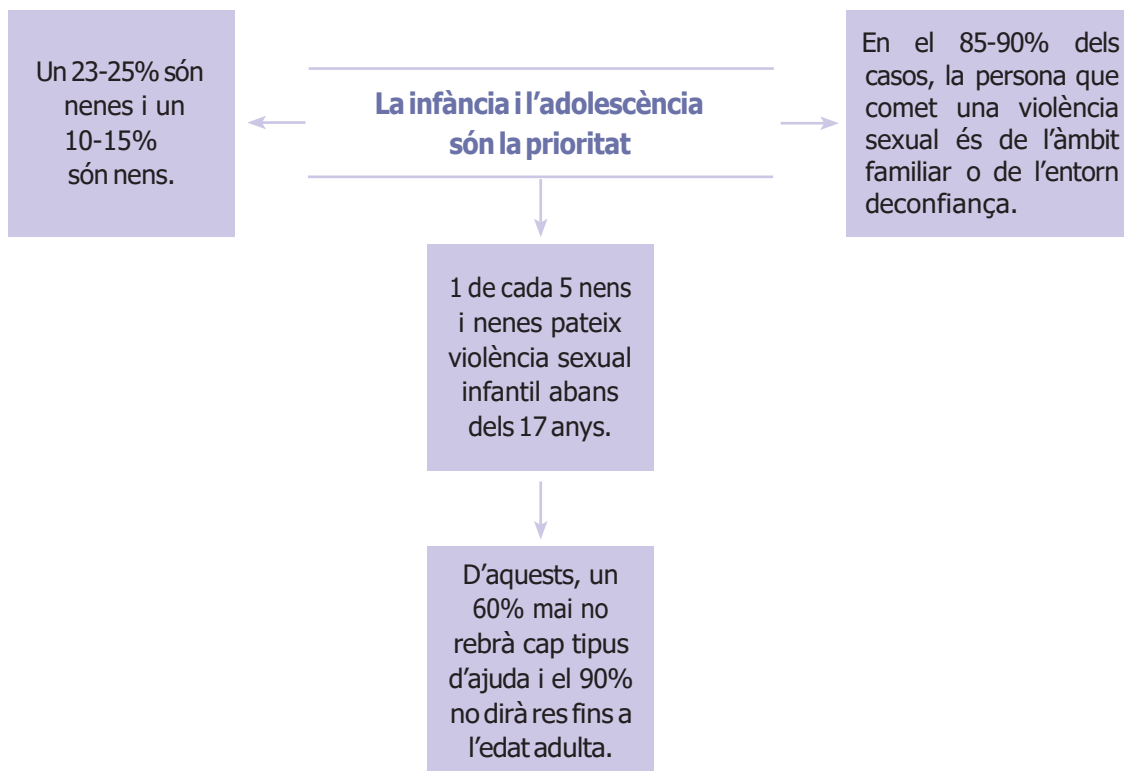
Un 23-25% són nenes i un 10-15% són nens.

La infància i l'adolescència són la prioritat

En el 85-90% dels casos, la persona que comet una violència sexual és de l'àmbit familiar o de l'entorn deconfiança.

1 de cada 5 nens i nenes pateix violència sexual infantil abans dels 17 anys.

D'aquests, un 60% mai no rebrà cap tipus d'ajuda i el 90% no dirà res fins a l'edat adulta.